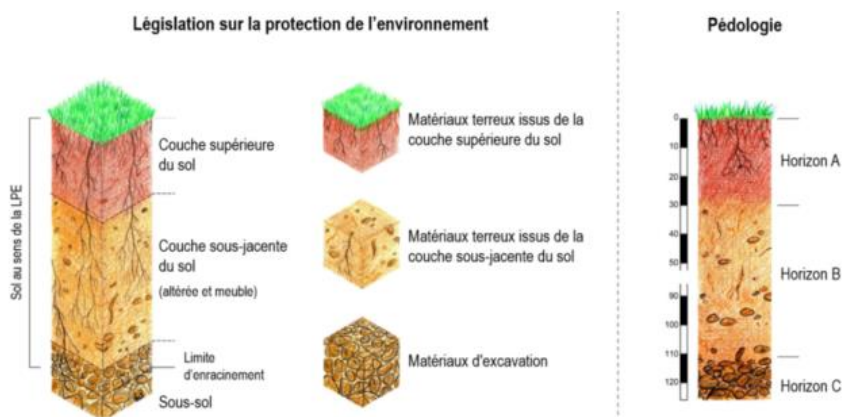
Législation sur la protection de l'environnement

Sol au sens de la LPE

Couche supérieure du sol

Couche sous-jacente du sol

(altérée et meuble)

Limite d'enracinement

Sous-sol

Matériaux terreux issus de la couche supérieure du sol

Matériaux terreux issus de la couche sous-jacente du sol

Matériaux d'excavation

Pédologie

0
10
20
30
40
50
90
100
110
120

Horizon A

Horizon B

Horizon C